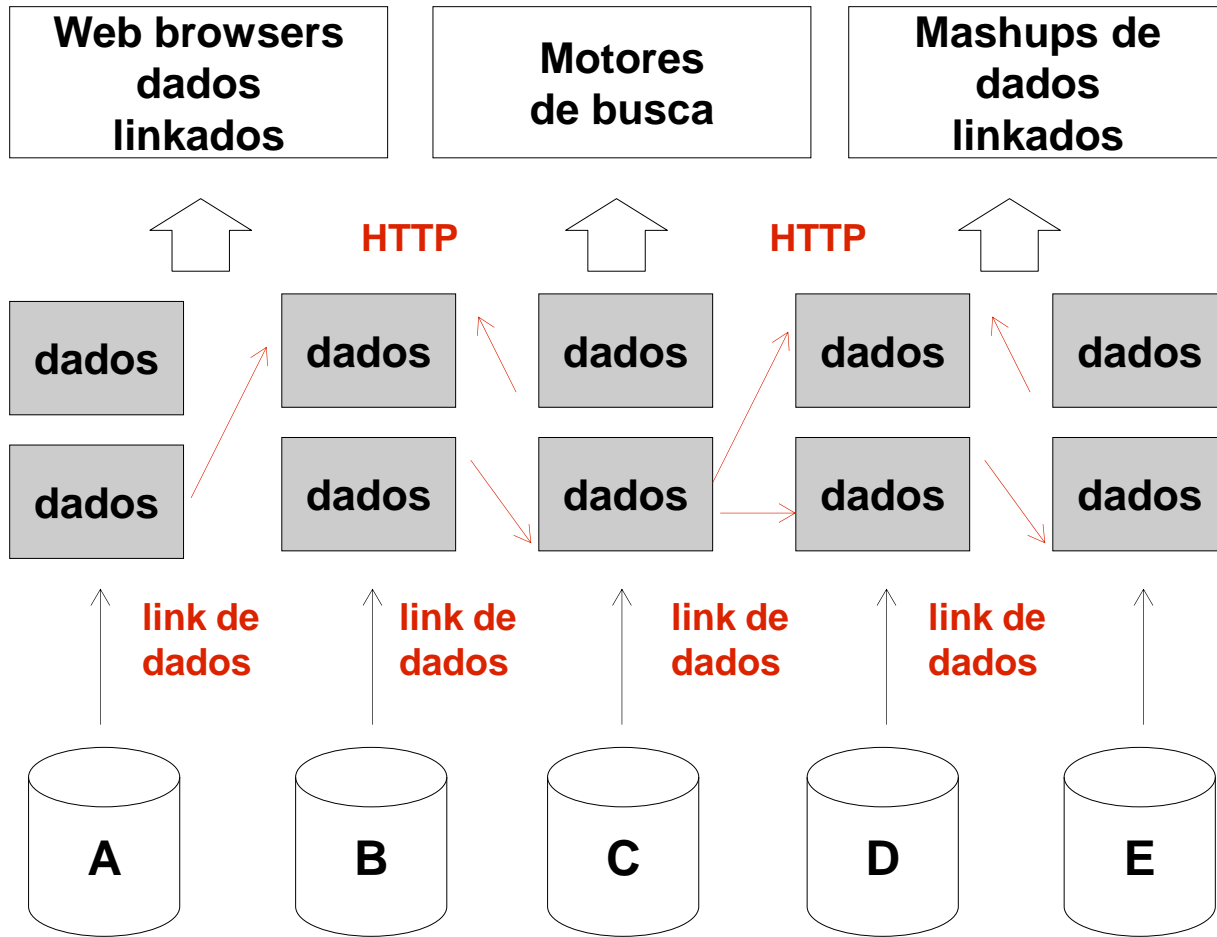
Web browsers dados linkados

Motores de busca

Mashups de dados linkados

HTTP

HTTP

dados

dados

dados

dados

dados

dados

dados

dados

dados

dados

link de dados

link de dados

link de dados

link de dados

A

B

C

D

E